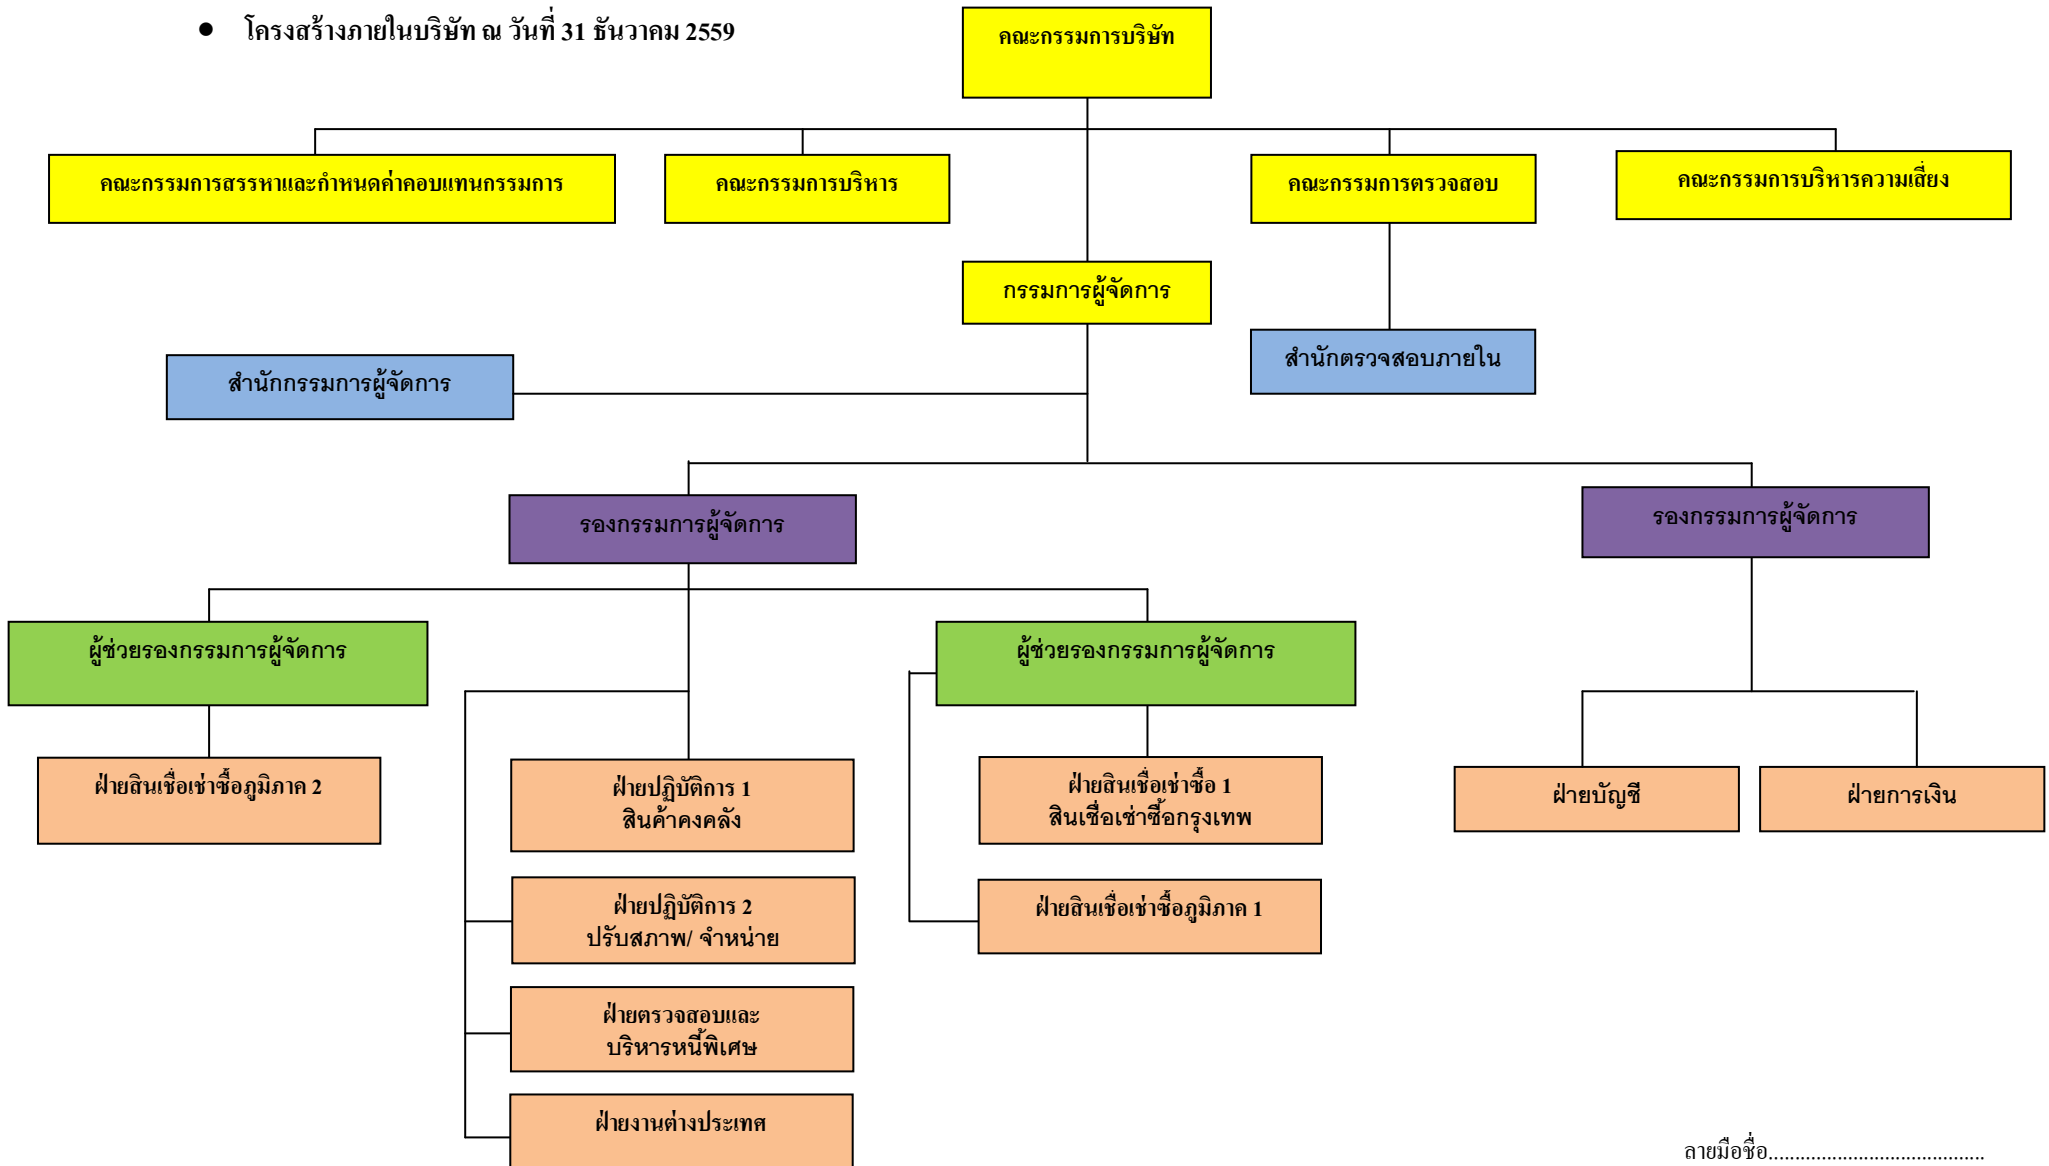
• โครงสร้างภายในบริษัท ณ วันที่ 31 ธันวาคม 2559

คณะกรรมการบริษัท

คณะกรรมการสรรหาและกำหนดค่าตอบแทนกรรมการ

คณะกรรมการบริหาร

คณะกรรมการตรวจสอบ

คณะกรรมการบริหารความเสี่ยง

กรรมการผู้จัดการ

สำนักตรวจสอบภายใน

สำนักกรรมการผู้จัดการ

รองกรรมการผู้จัดการ

รองกรรมการผู้จัดการ

ผู้ช่วยรองกรรมการผู้จัดการ

ผู้ช่วยรองกรรมการผู้จัดการ

ฝ่ายสินเชื่อเช่าซื้อภูมิภาค 2

ฝ่ายปฏิบัติการ 1 สินค้าคงคลัง

ฝ่ายสินเชื่อเช่าซื้อ 1 สินเชื่อเช่าซื้อกรุงเทพ

ฝ่ายบัญชี

ฝ่ายการเงิน

ฝ่ายปฏิบัติการ 2 ปรับสภาพ/ จำหน่าย

ฝ่ายสินเชื่อเช่าซื้อภูมิภาค 1

ฝ่ายตรวจสอบและ บริหารหนี้พิเศษ

ฝ่ายงานต่างประเทศ

ลายมือชื่อ.........................................